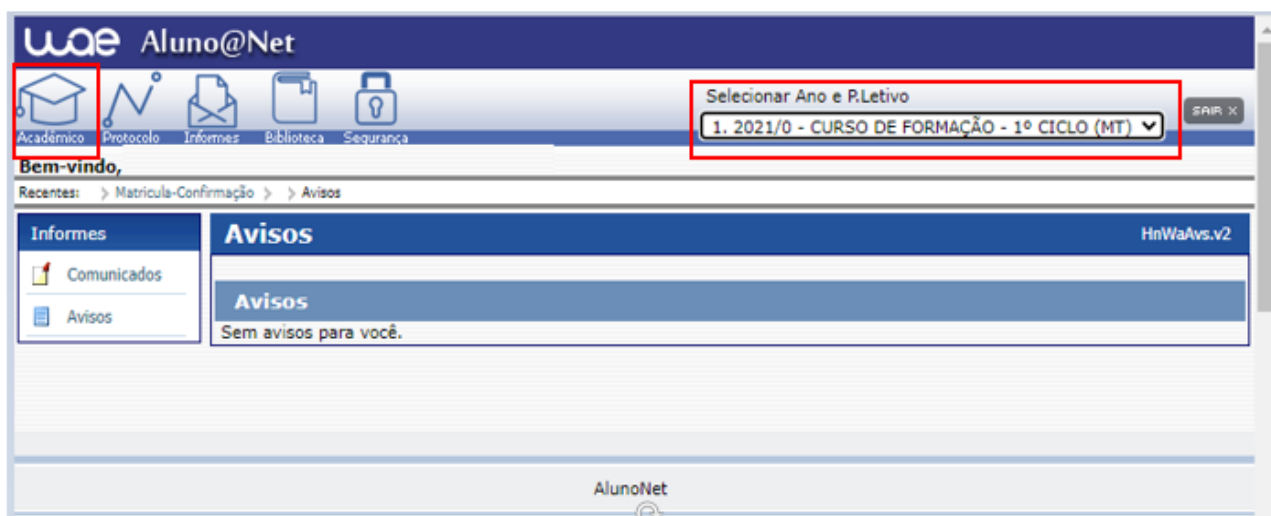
wae Aluno@Net

Acadêmico Protocolo Informes Biblioteca Segurança

Selecionar Ano e P.Letivo

1. 2021/0 - CURSO DE FORMAÇÃO - 1º CICLO (MT)

SAIR X

Bem-vindo,

Recentes: > Matricula-Confirmação > > Avisos

Informes

Comunicados

Avisos

Avisos

HnWaAvs.v2

Avisos

Sem avisos para você.

AlunoNet